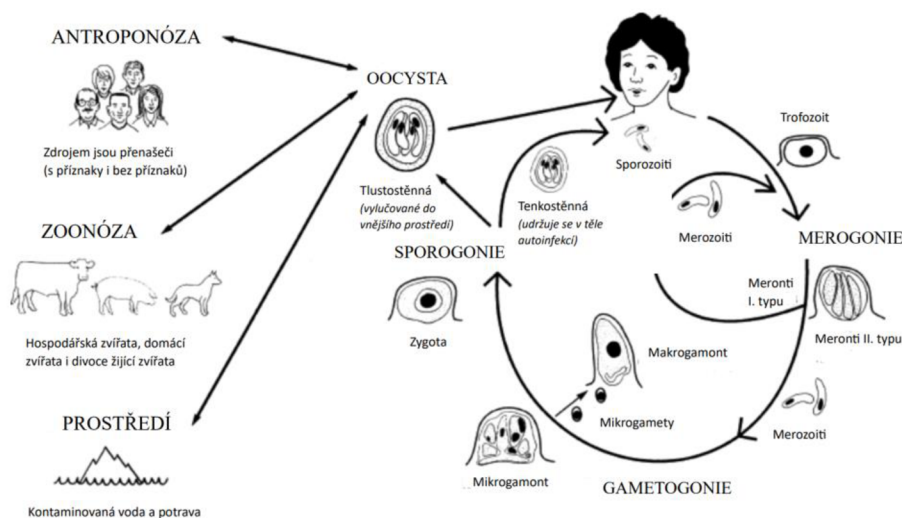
ANTROPONÓZA

Zdrojem jsou přenašeči (s příznaky i bez příznaků)

ZOONÓZA

Hospodářská zvířata, domácí zvířata i divoce žijící zvířata

PROSTŘEDÍ

Kontaminovaná voda a potrava

OOCYSTA

Tlustostěnná (vylučované do vnějšího prostředí)

Tenkostěnná (udržuje se v těle autoinfekcí)

Sporozoiti

Trofozoit

Merozoiti

MEROGONIE

Meronti I. typu

Meronti II. typu

SPOROGONIE

Zygota

Makrogamont

Mikrogamety

Merozoiti

Mikrogamont

GAMETOGONIE